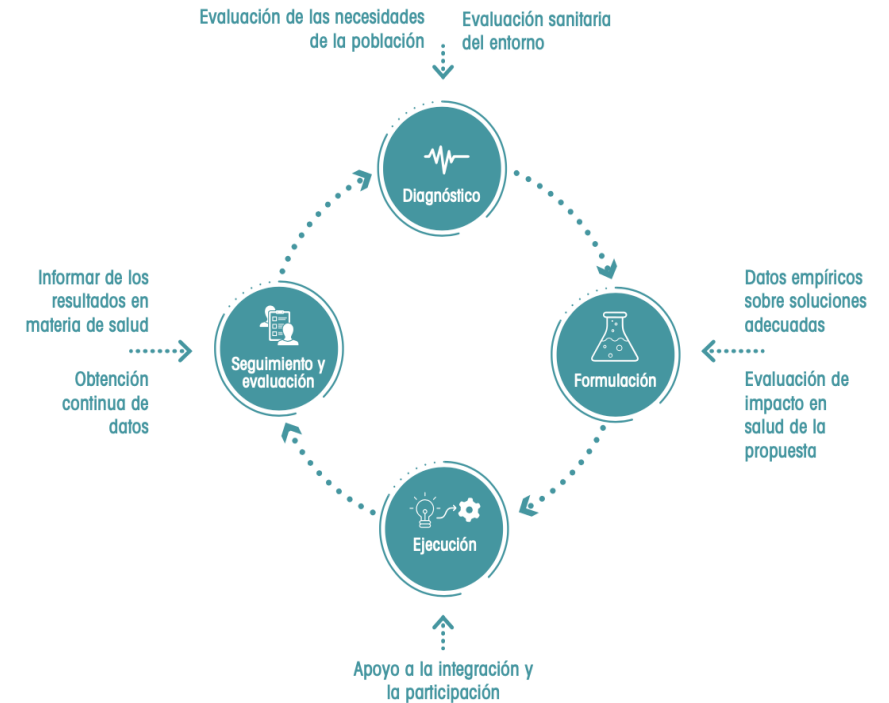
Evaluación de las necesidades de la población

Evaluación sanitaria del entorno

Diagnóstico

Datos empíricos sobre soluciones adecuadas

Formulación

Evaluación de impacto en salud de la propuesta

Ejecución

Apoyo a la integración y la participación

Informar de los resultados en materia de salud

Seguimiento y evaluación

Obtención continua de datos